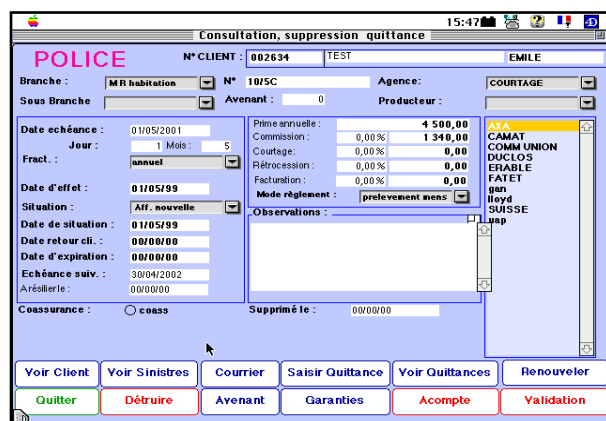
15:47

Consultation, suppression quittance

POLICE

N° CLIENT : 002634 TEST EMILE

Branche : M R habitation N° 10/5C Agence : COURTAGE

Sous Branche Avenant : 0 Producteur :

Date echéance : 01/05/2001

Jour : 1 Mois : 5

Fract. : annuel

Date d'effet : 01/05/99

Situation : Aff. nouvelle

Date de situation : 01/05/99

Date retour cli. : 00/00/00

Date d'expiration : 00/00/00

Echéance suiv. : 30/04/2002

Arésilierle : 00/00/00

Prime annuelle : 4 500,00

Commission : 0,00 % 1 340,00

Courtage : 0,00 % 0,00

Rétrocession : 0,00 % 0,00

Facturation : 0,00 % 0,00

Mode règlement : prelevement mens

Observations :

AXA
CAMAT
COMM UNION
DUCLOS
ERABLE
FATET
gan
lloyd
SUISSE
uap

Coassurance : coass

Supprimé le : 00/00/00

Voir Client | Voir Sinistres | Courrier | Saisir Quittance | Voir Quittances | Renouveler

Quitter | Détruire | Avenant | Garanties | Acompte | Validation